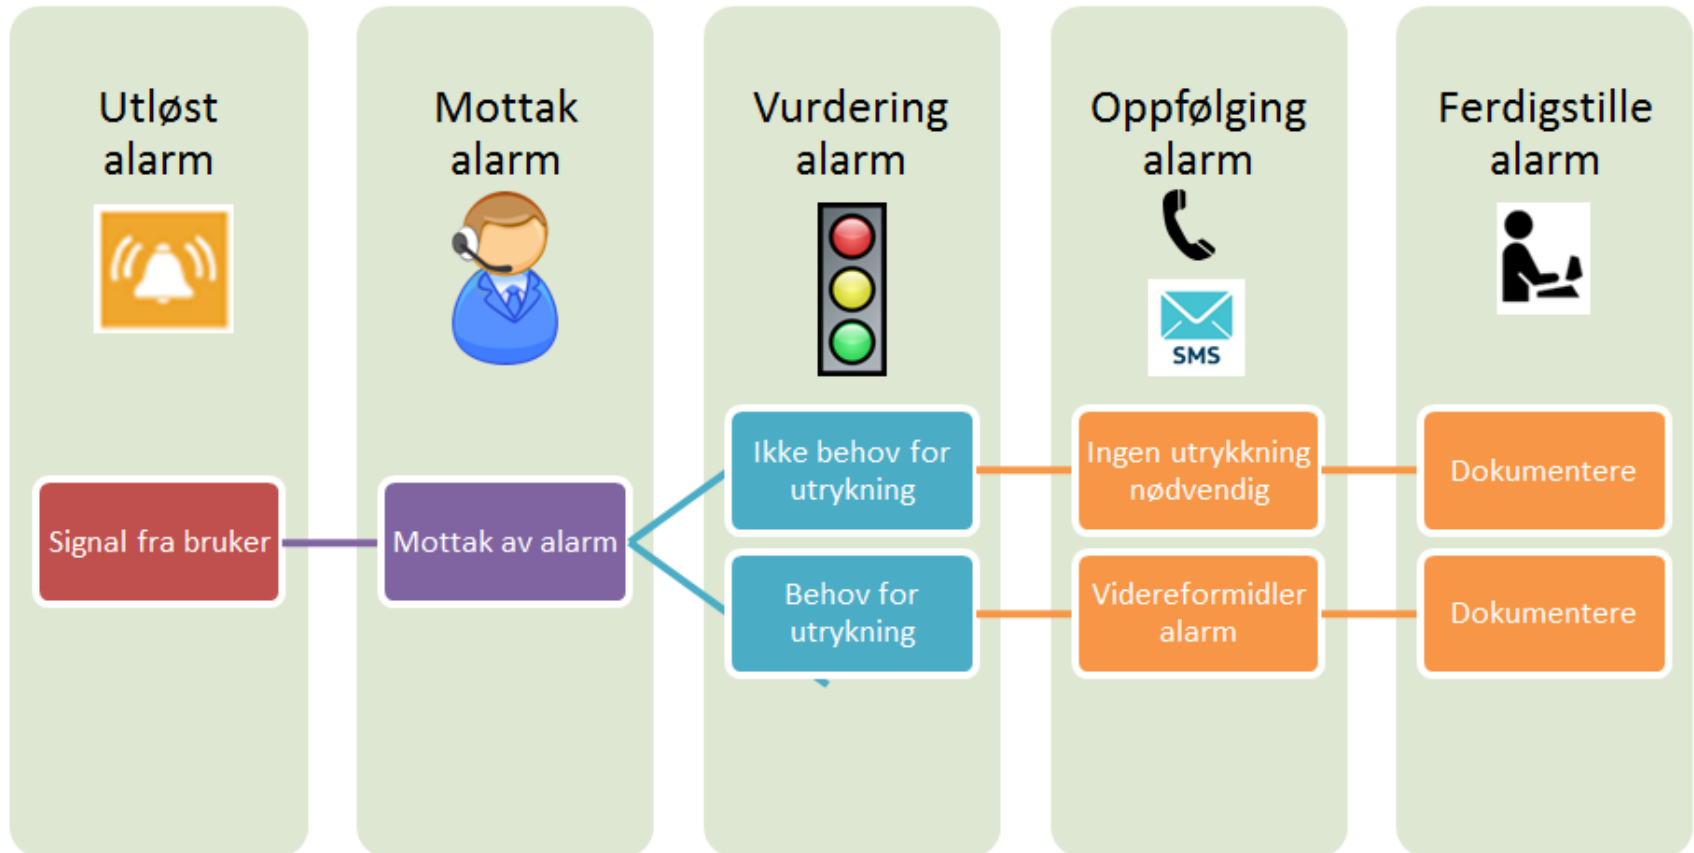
Utløst alarm

Mottak alarm

Vurdering alarm

Oppfølging alarm

Ferdigstille alarm

SMS

Signal fra bruker

Mottak av alarm

Ikke behov for utrykning

Ingen utrykkning nødvendig

Dokumentere

Behov for utrykning

Videreformidler alarm

Dokumentere